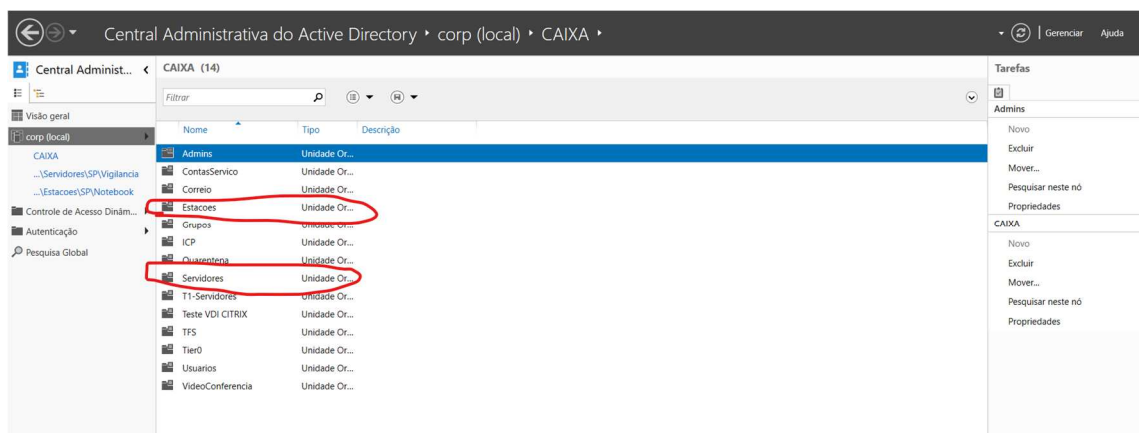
Central Administrativa do Active Directory ▸ corp (local) ▸ CAIXA ▸

Gerenciar Ajuda

Central Administ...

Visão geral

corp (local)

CAIXA

...\Servidores\SP\Vigilancia

...\Estacoes\SP\Notebook

Controle de Acesso Dinâm...

Autenticação

Pesquisa Global

CAIXA (14)

Filtrar

| Nome | Tipo | Descrição |
|---|---|---|
| Admins | Unidade Or... | |
| ContasServico | Unidade Or... | |
| Correio | Unidade Or... | |
| Estacoes | Unidade Or... | |
| Grupos | Unidade Or... | |
| ICP | Unidade Or... | |
| Quarentena | Unidade Or... | |
| Servidores | Unidade Or... | |
| T1-Servidores | Unidade Or... | |
| Teste VDI CITRIX | Unidade Or... | |
| TFS | Unidade Or... | |
| Tier0 | Unidade Or... | |
| Usuarios | Unidade Or... | |
| VideoConferencia | Unidade Or... | |

Tarefas

Admins

Novo

Excluir

Mover...

Pesquisar neste nó

Propriedades

CAIXA

Novo

Excluir

Mover...

Pesquisar neste nó

Propriedades